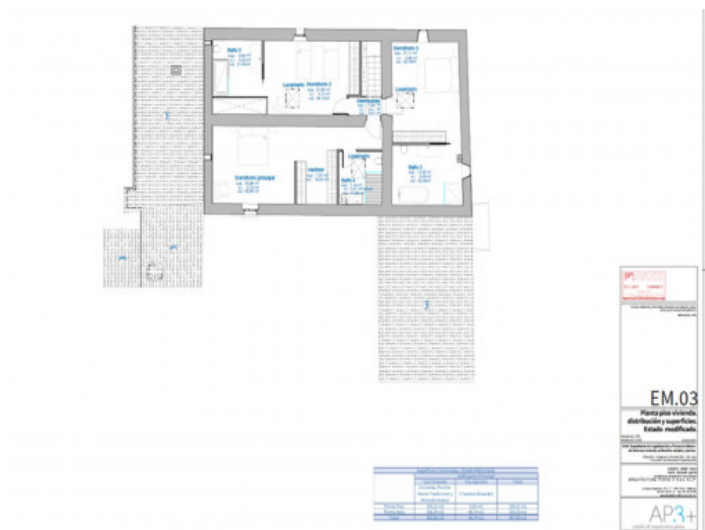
Baño 2

Dormitorio 2

Dormitorio 3

Lavamanos

Distribuidor

Lavandería

Dormitorio principal

Vestidor

Baño 1

Lavamanos

Baño 3

EM.03

Planta piso vivienda, distribución y superficies. Estado modificado.

AP3+